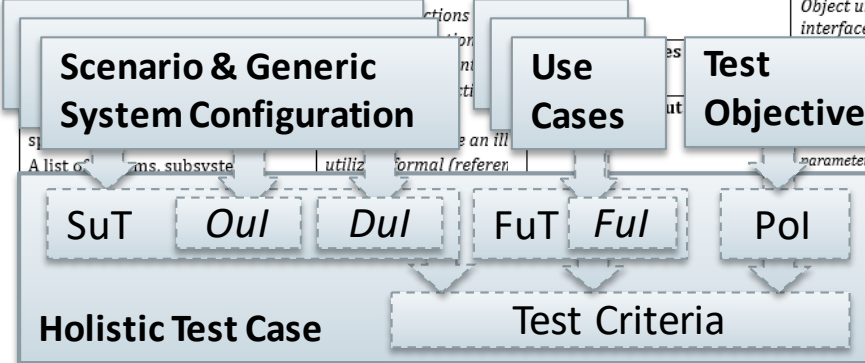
Scenario & Generic System Configuration

Use Cases

Test Objective

ctions
tio
nt
cti
es
ut
Object u
interface
sp
A list of ms, subsyste
e an ill
utiliz formal (referen
parameter

SuT
OuI
DuI
FuT
FuI
PoI

Test Criteria

Holistic Test Case